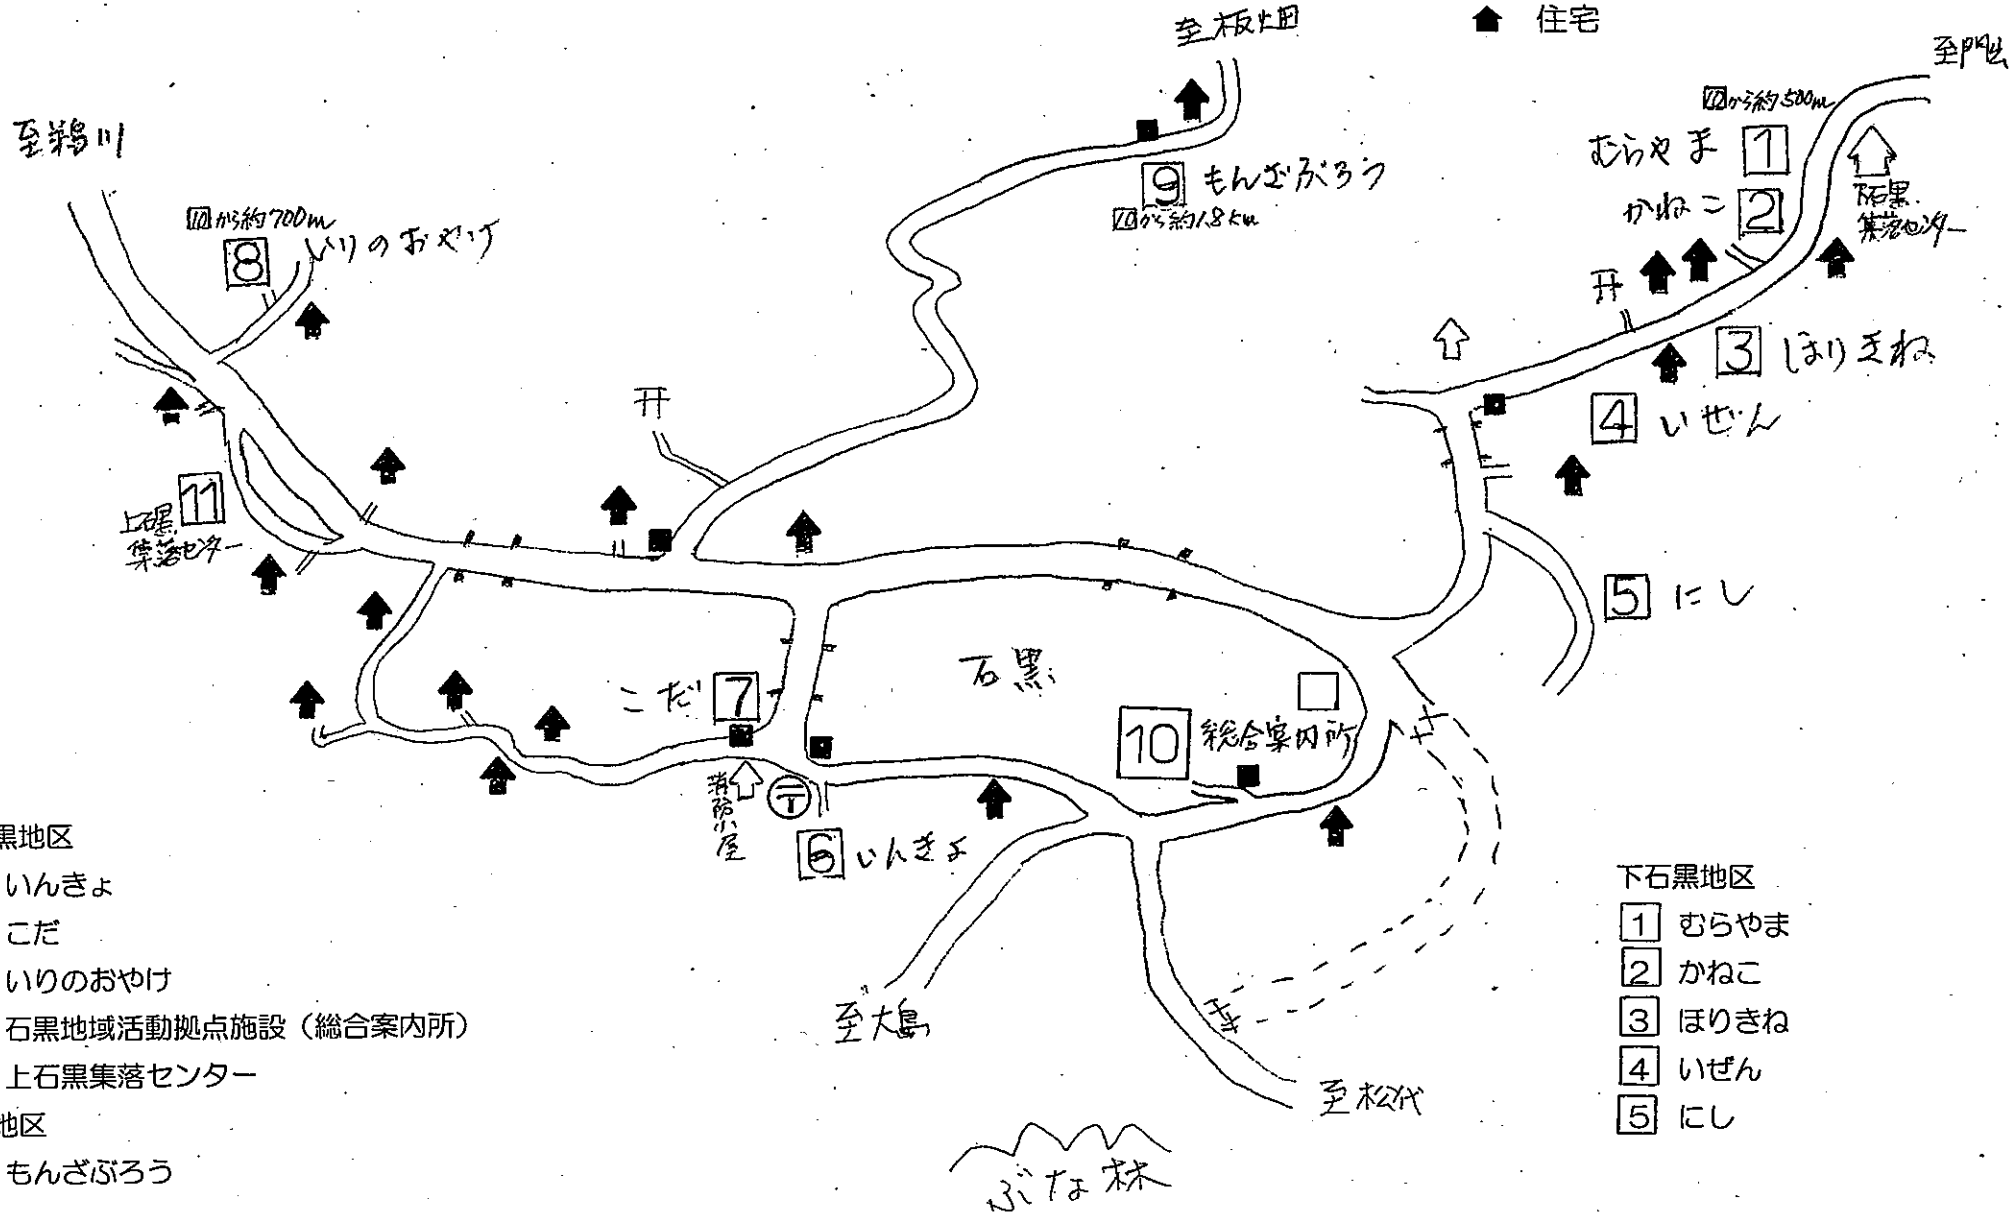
至板畑

住宅

至門出

至鵜川

⑩から約500m

むらやま 1

かねこ 2

下石黒集落センター

9 もんざぶろう

⑩から約1.8km

⑩から約700m

8 いりのおやけ

3 ほりきね

4 いぜん

11 上石黒集落センター

5 にし

石黒

こだ 7

10 総合案内所

消防小屋

6 いんきょ

至大島

至松代

ぶな林

黒地区

いんきょ

こだ

いりのおやけ

石黒地域活動拠点施設（総合案内所）

上石黒集落センター

地区

もんざぶろう

下石黒地区

1 むらやま

2 かねこ

3 ほりきね

4 いぜん

5 にし